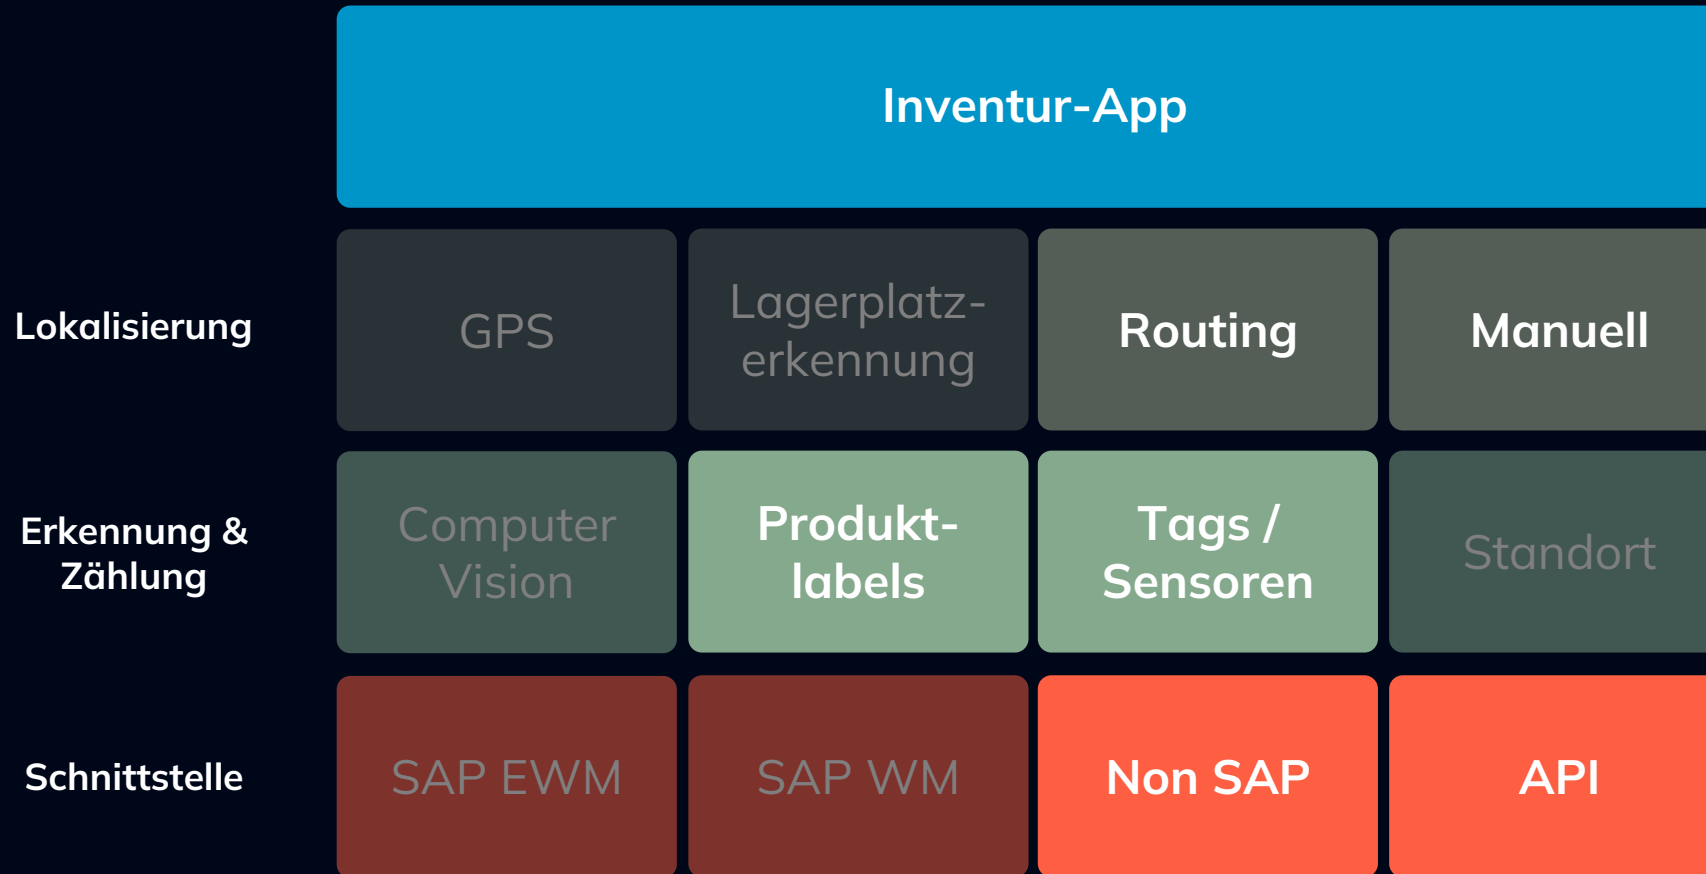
Inventur-App

| | | | | |
|---|---|---|---|---|
| Lokalisierung | GPS | Lagerplatz-erkennung | Routing | Manuell |
| Erkennung & Zählung | Computer Vision | Produkt-labels | Tags / Sensoren | Standort |
| Schnittstelle | SAP EWM | SAP WM | Non SAP | API |